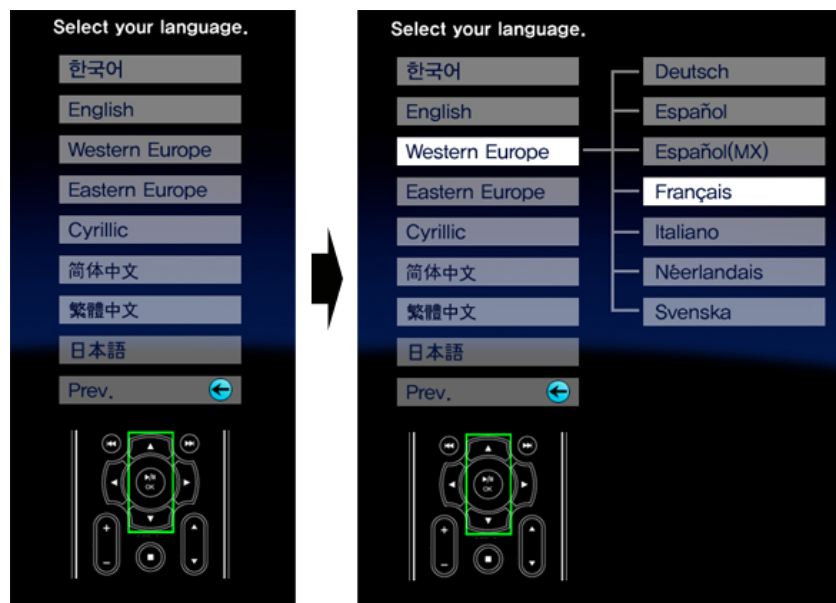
Select your language.

한국어

English

Western Europe

Eastern Europe

Cyrillic

简体中文

繁體中文

日本語

Prev.

OK

Select your language.

한국어

English

Western Europe

Eastern Europe

Cyrillic

简体中文

繁體中文

日本語

Prev.

Deutsch

Español

Español(MX)

Français

Italiano

Néerlandais

Svenska

OK